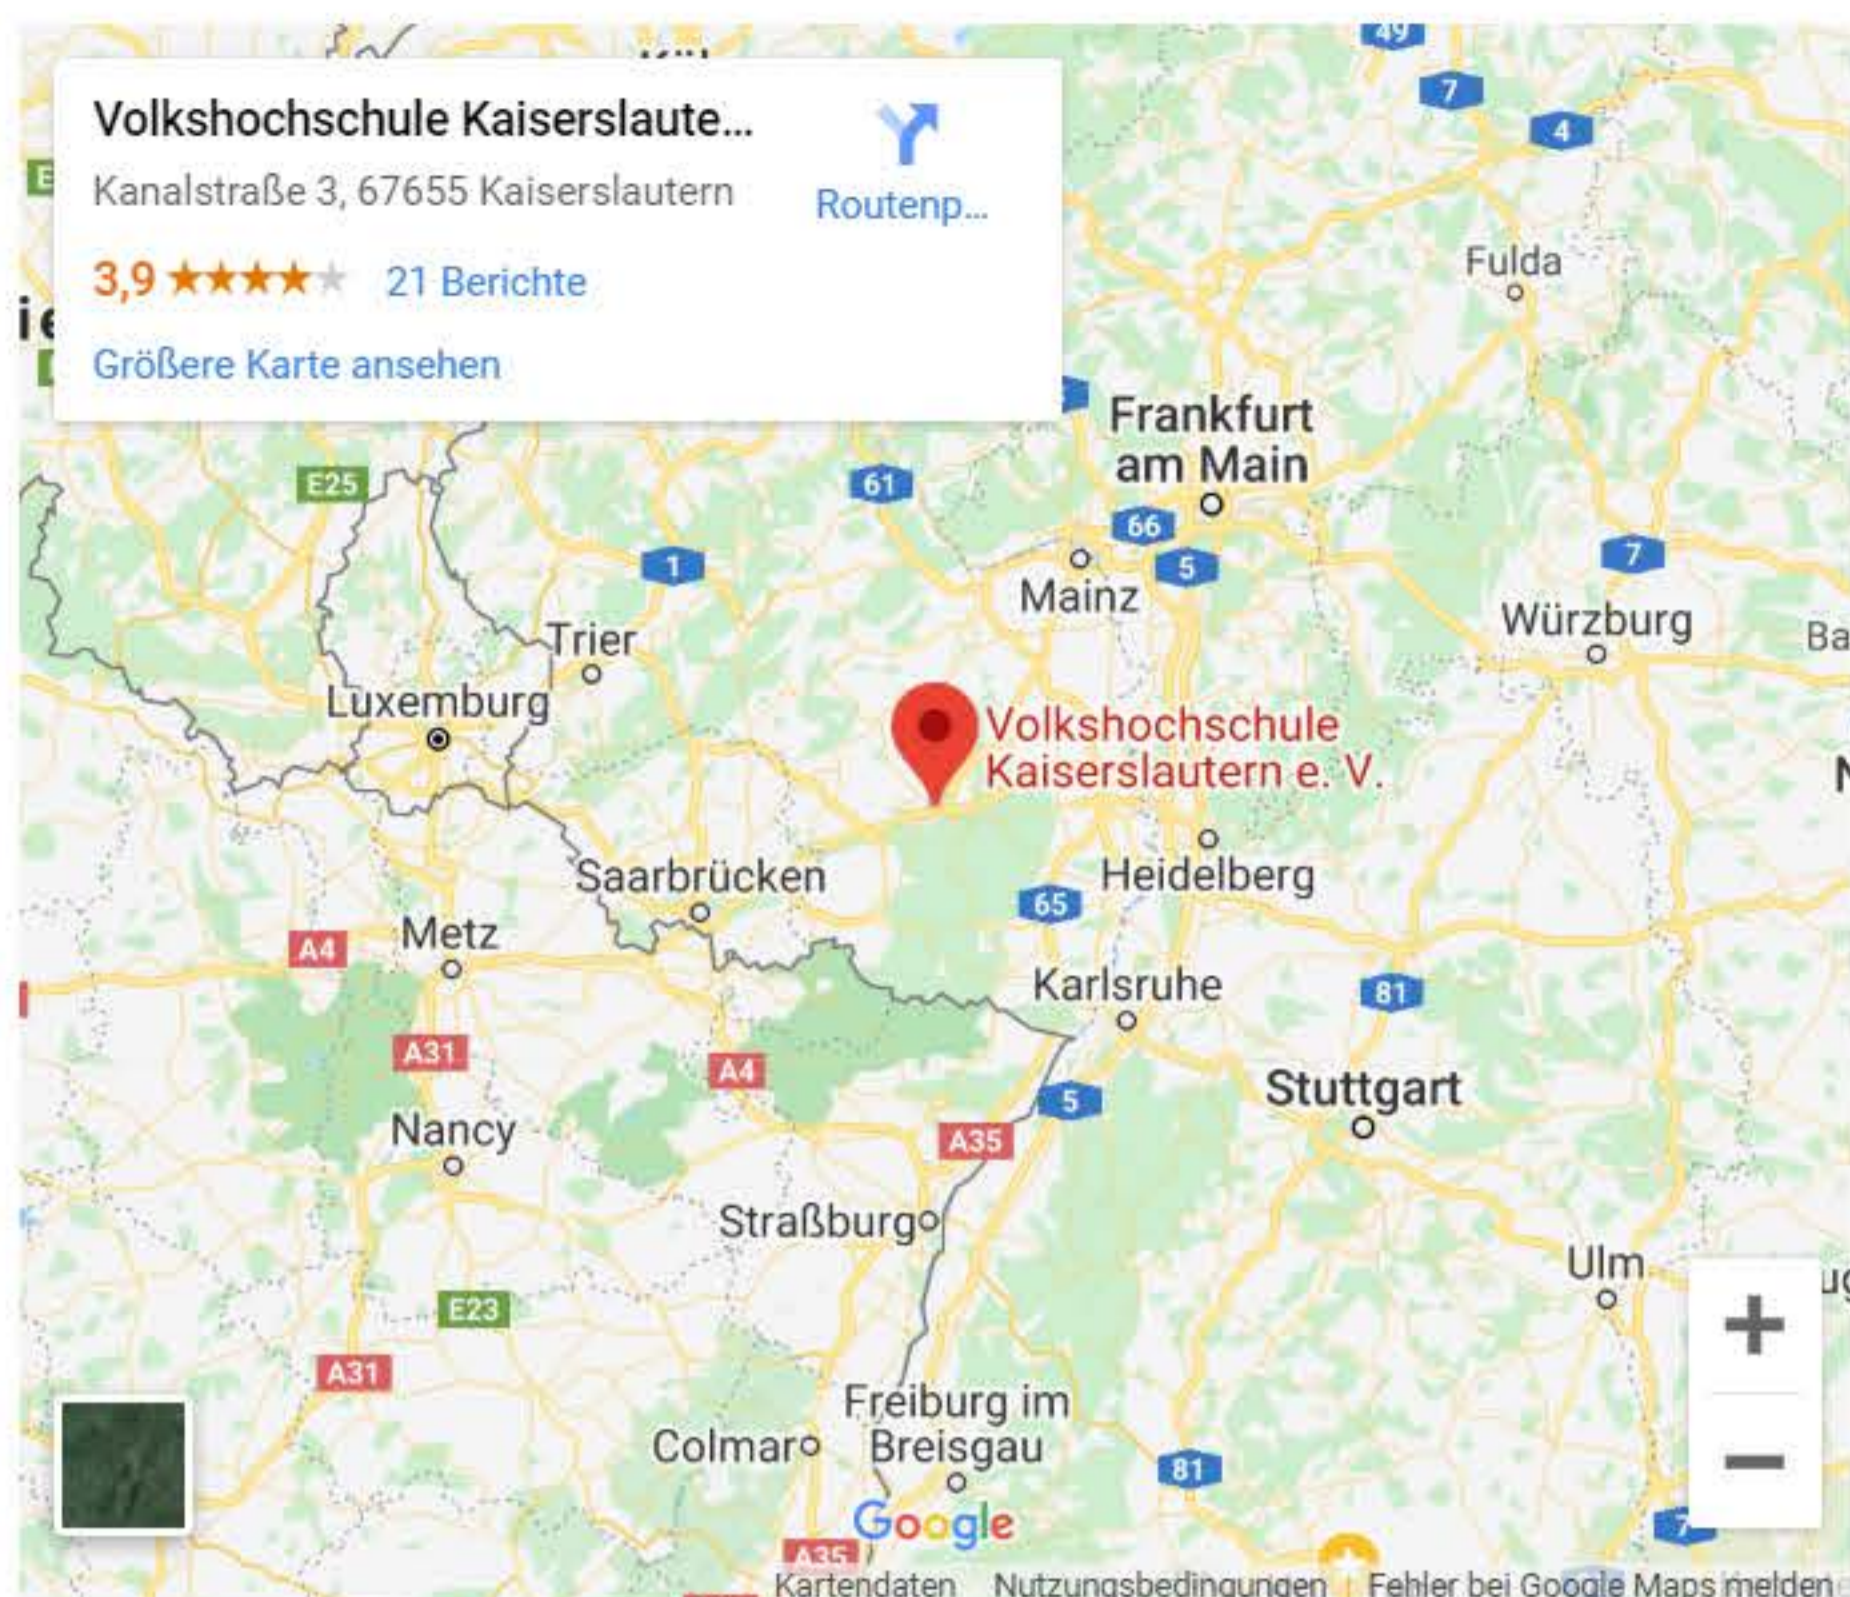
Volkshochschule Kaiserslaute...
Kanalstraße 3, 67655 Kaiserslautern
Routenp...
3,9 ★★★★★ 21 Berichte
Größere Karte ansehen

49
7
4
Fulda
Frankfurt am Main
E25
61
66
1
5
Mainz
7
Würzburg
Trier
Luxemburg
Volkshochschule Kaiserslautern e. V.
Saarbrücken
Heidelberg
65
Metz
A4
Karlsruhe
81
A31
A4
5
Stuttgart
Nancy
A35
Straßburg
Ulm
E23
A31
Freiburg im Breisgau
Colmar
81
Google
A35
7
+
−
Kartendaten Nutzungsbedingungen Fehler bei Google Maps melden